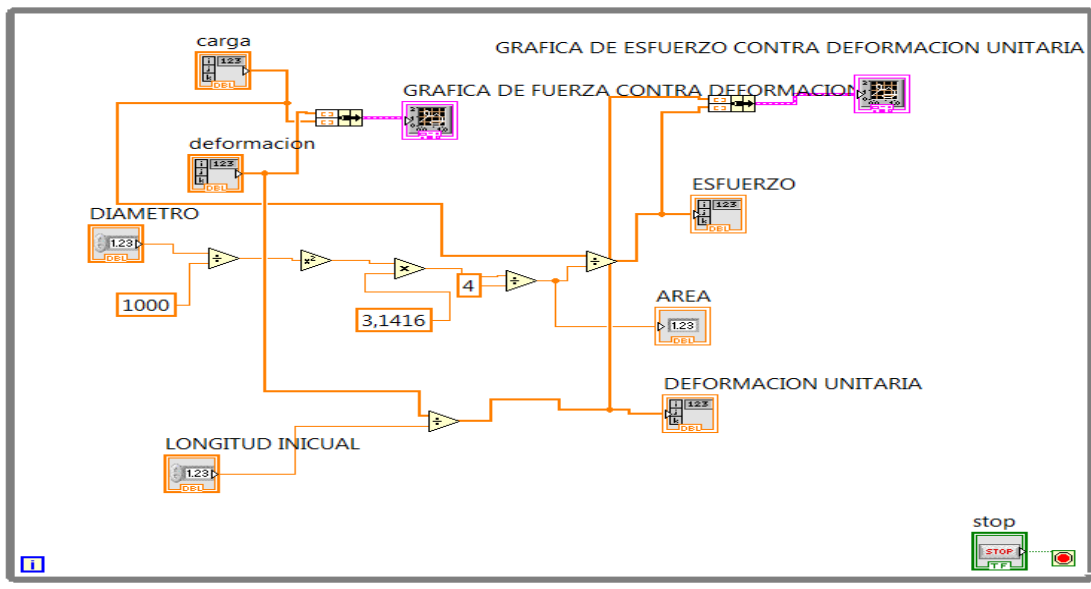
carga

GRAFICA DE ESFUERZO CONTRA DEFORMACION UNITARIA

GRAFICA DE FUERZA CONTRA DEFORMACION

deformacion

ESFUERZO

DIAMETRO

1.23

DBL

1000

4

3,1416

AREA

1.23

DEFORMACION UNITARIA

LONGITUD INICUAL

1.23

stop

STOP

TF

i